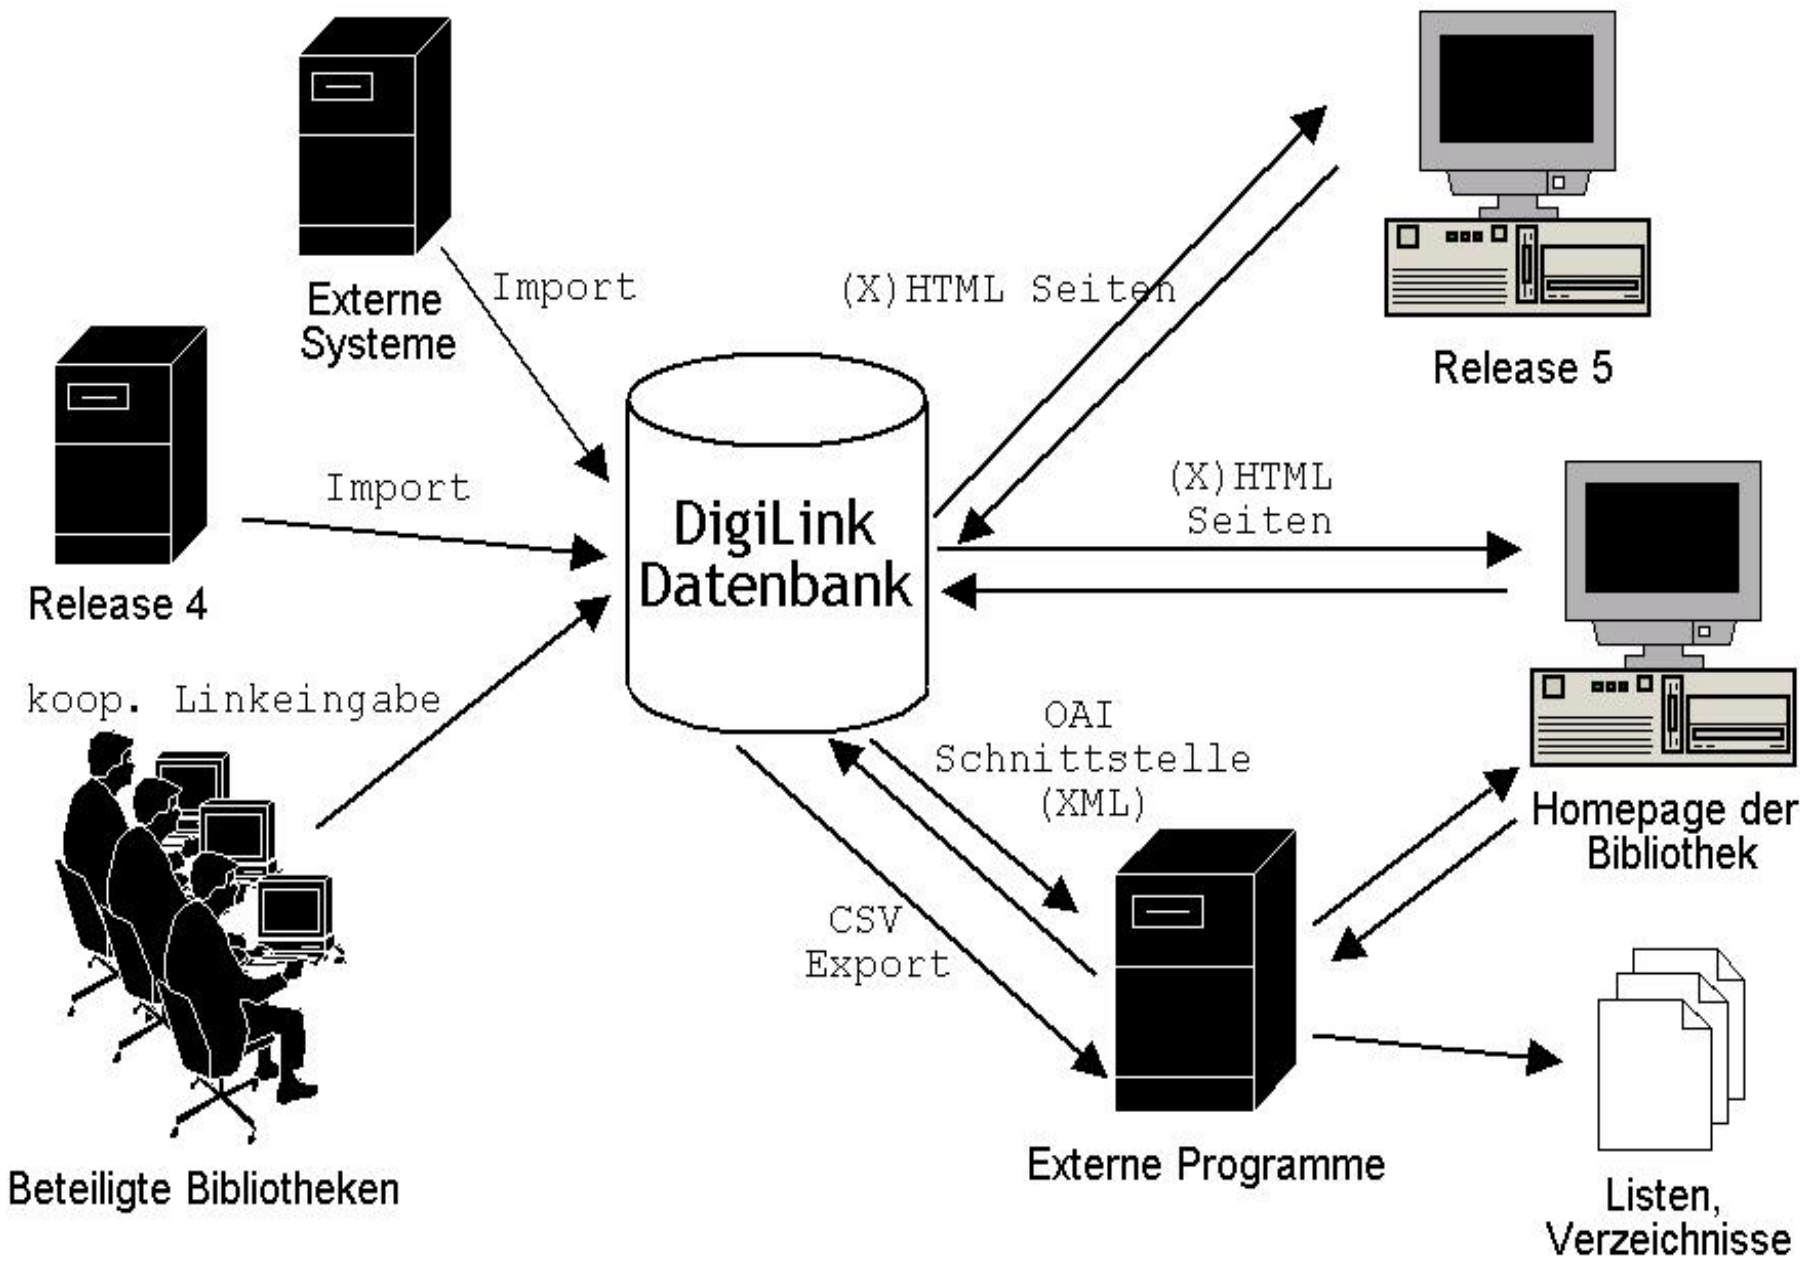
Externe Systeme

Import

(X)HTML Seiten

Release 5

Release 4

Import

DigiLink Datenbank

(X)HTML Seiten

koop. Linkeingabe

OAI Schnittstelle (XML)

Homepage der Bibliothek

CSV Export

Externe Programme

Beteiligte Bibliotheken

Listen, Verzeichnisse